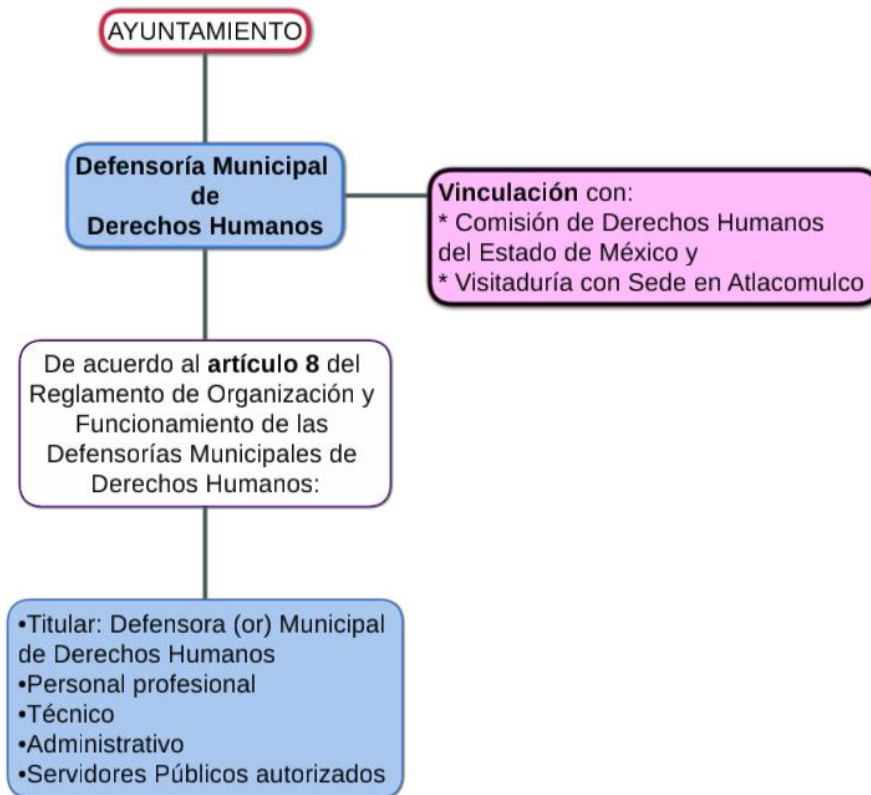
AYUNTAMIENTO

Defensoría Municipal de Derechos Humanos

Vinculación con:
* Comisión de Derechos Humanos del Estado de México y
* Visitaduría con Sede en Atlacomulco

De acuerdo al artículo 8 del Reglamento de Organización y Funcionamiento de las Defensorías Municipales de Derechos Humanos:

•Titular: Defensora (or) Municipal de Derechos Humanos
•Personal profesional
•Técnico
•Administrativo
•Servidores Públicos autorizados